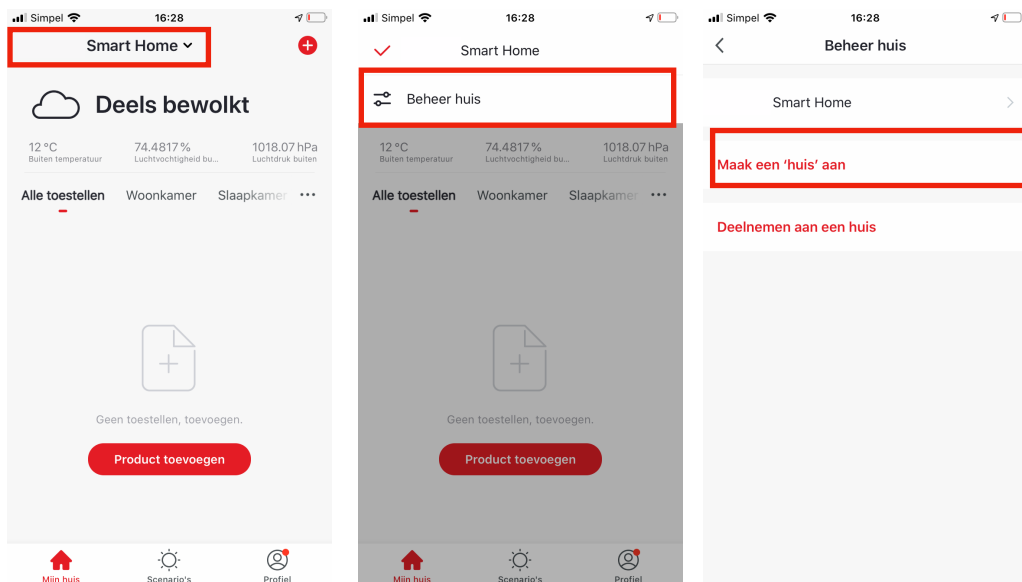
Simpel 16:28

Smart Home

Deels bewolkt

12 °C
Buiten temperatuur

74.4817 %
Luchtvochtigheid bu...

1018.07 hPa
Luchtdruk buiten

Alle toestellen Woonkamer Slaapkamer ···

Geen toestellen, toevoegen.

Product toevoegen

Mijn huis Scenario's Profiel

Simpel 16:28

Smart Home

Beheer huis

12 °C
Buiten temperatuur

74.4817 %
Luchtvochtigheid bu...

1018.07 hPa
Luchtdruk buiten

Alle toestellen Woonkamer Slaapkamer ···

Geen toestellen, toevoegen.

Product toevoegen

Mijn huis Scenario's Profiel

Simpel 16:28

Beheer huis

Smart Home

Maak een 'huis' aan

Deelnemen aan een huis